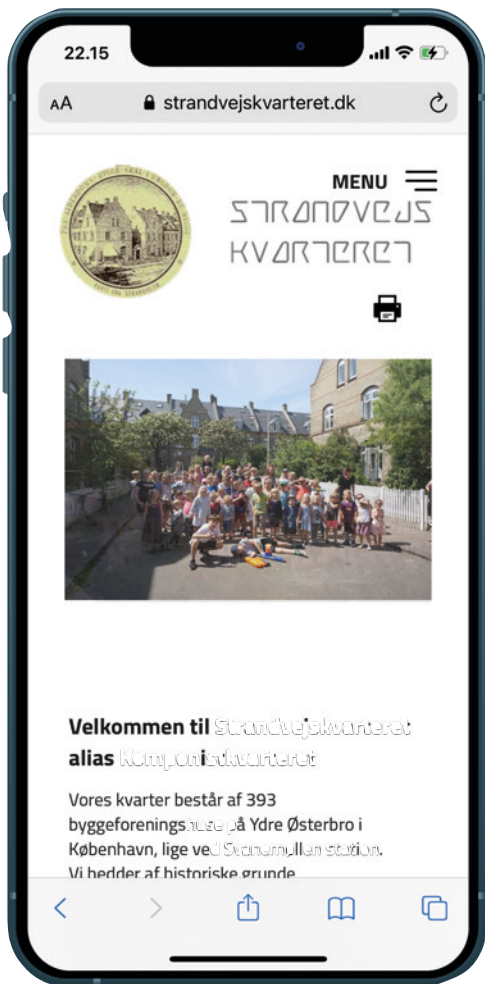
22.15

AA strandvejskvarteret.dk

MENU

STRANDVEJS KVARTERET

Velkommen til Strandvejskvarteret alias Komponistkvarteret

Vores kvarter består af 393 byggeforeningshuse på Ydre Østerbro i København, lige ved Svanemøllen station. Vi hedder af historiske grunde